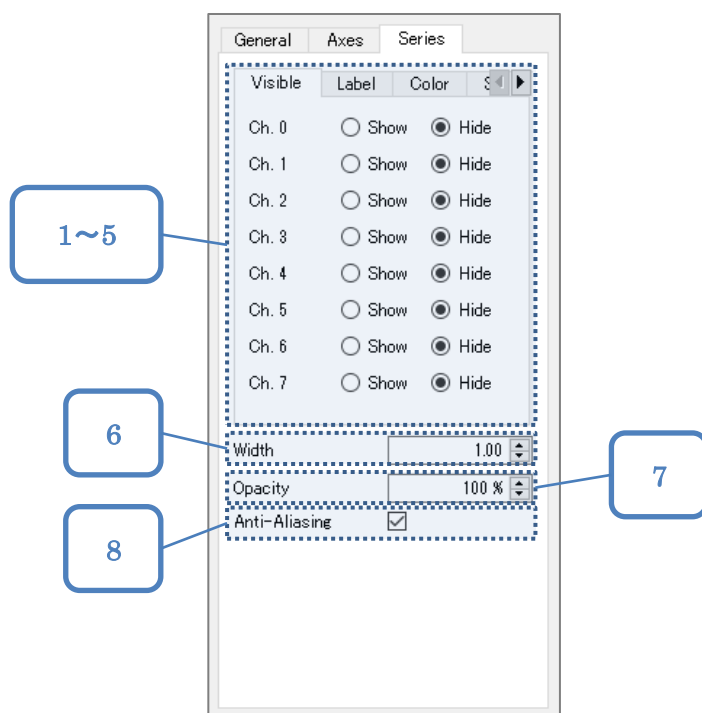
General Axes Series

Visible Label Color S

Ch. 0 Show Hide
Ch. 1 Show Hide
Ch. 2 Show Hide
Ch. 3 Show Hide
Ch. 4 Show Hide
Ch. 5 Show Hide
Ch. 6 Show Hide
Ch. 7 Show Hide

1~5

Width 1.00

6

Opacity 100 %

7

Anti-Aliasing

8